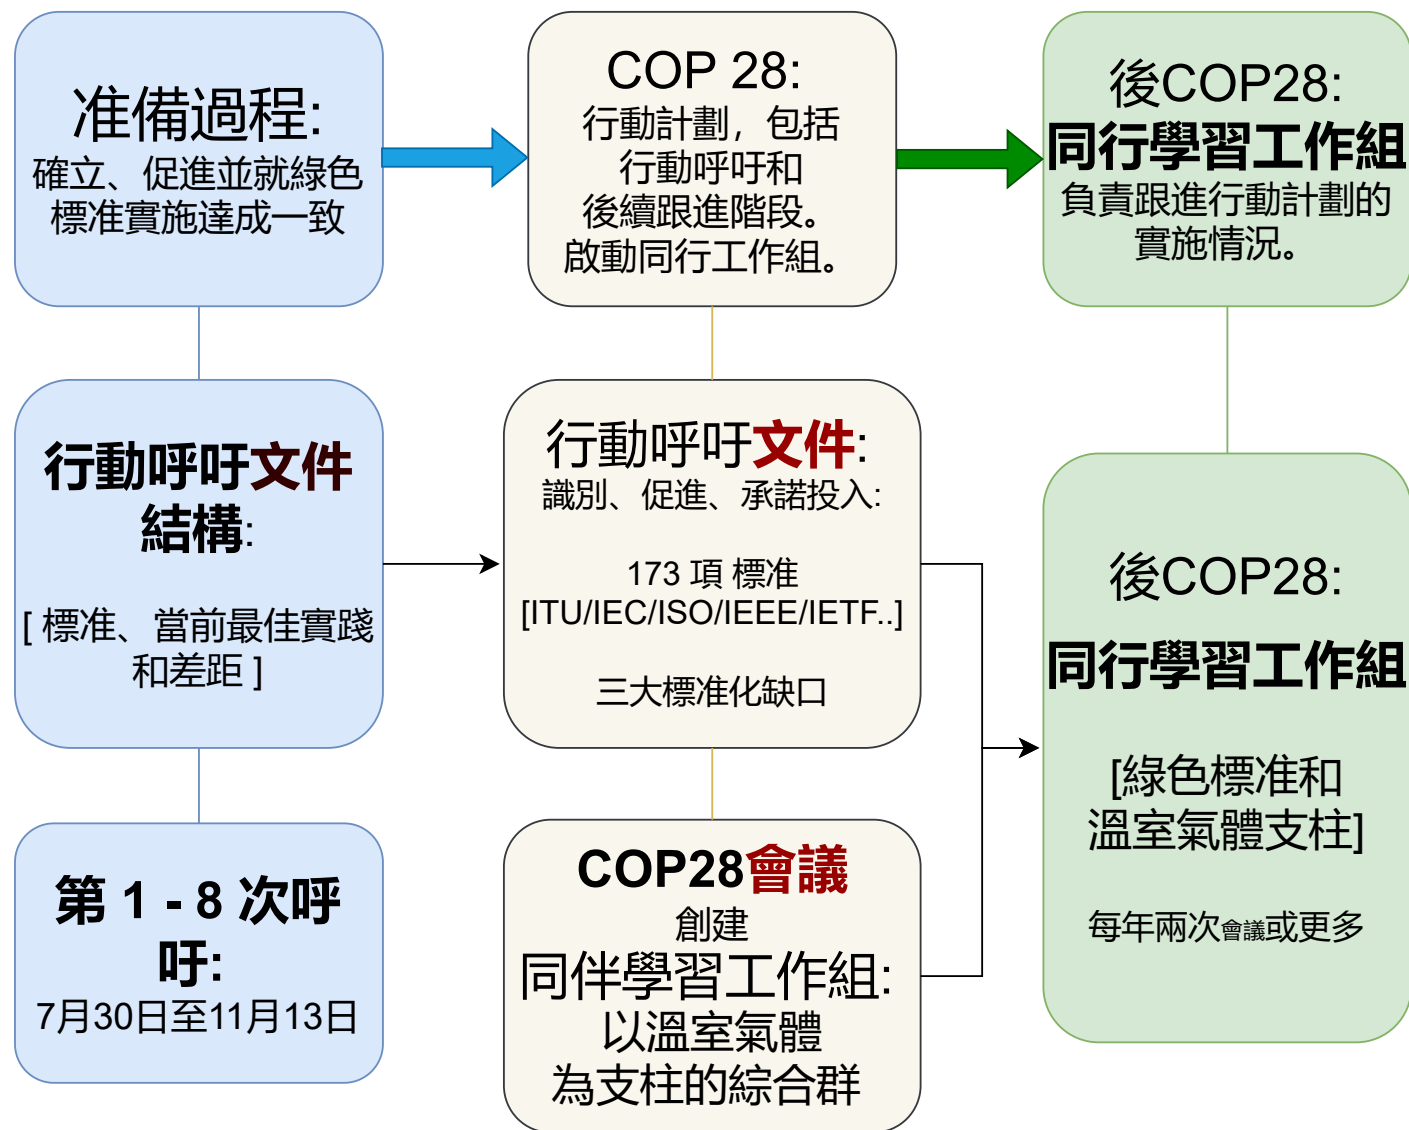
准備過程:
確立、促進並就綠色標准實施達成一致

COP 28:
行動計劃，包括行動呼吁和後續跟進階段。啟動同行工作組。

後COP28:
同行學習工作組
負責跟進行動計劃的實施情況。

行動呼吁文件結構:
[ 標准、當前最佳實踐和差距 ]

行動呼吁文件:
識別、促進、承諾投入:

173 項 標准
[ITU/IEC/ISO/IEEE/IETF..]

三大標准化缺口

後COP28:
同行學習工作組

[綠色標准和溫室氣體支柱]

每年兩次會議或更多

第 1 - 8 次呼吁:
7月30日至11月13日

COP28會議
創建
同伴學習工作組:
以溫室氣體為支柱的綜合群